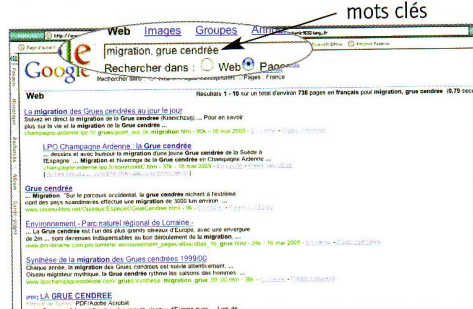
mots clés

Web Images Groupes Annu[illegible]

migration, grue cendrée

Rechercher dans : Web Pages

Google

Web

Résultats 1 - 10 sur un total d'environ 738 pages en français pour migration, grue cendrée (0,79 sec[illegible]

La migration des Grues cendrées au jour le jour
Suivez en direct la migration de la Grue cendrée (Kranichzyg) ... Pour en savoir plus sur la vie et la migration de la Grue cendrée ...
champagne-ardenne.lpo.fr/grues/point_sur_la_migration.htm - 80k - 16 mar 2009 - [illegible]

LPO Champagne Ardenne : La Grue cendrée
... dessins et avec humour la migration d'une jeune Grue cendrée de la Suède à l'Espagne. ... Migration et hivernage de la Grue cendrée en Champagne Ardenne ...
champagne-ardenne.lpo.fr/contenu/ax - 37k - 16 mar 2009 - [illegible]

Grue cendrée
... Migration : Sur le parcours occidental, la grue cendrée nichant à l'extrême nord des pays scandinaves effectue une migration de 5000 km environ ...
www.oiseaux.net/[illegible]/GrueCendree.html - 8k - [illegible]

Environnement - Parc naturel régional de Lorraine -
... La Grue cendrée est l'un des plus grands oiseaux d'Europe, avec une envergure de 2m ... sont devenues indispensables au bon déroulement de la migration ...
www.pnr-lorraine.com/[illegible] - 24k - 16 mar 2009 - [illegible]

Synthèse de la migration des Grues cendrées 1999/00
Chaque année, la migration des Grues cendrées est suivie attentivement ... Oiseau migrateur mythique, la Grue cendrée rythme les saisons des hommes ...
www.lpochampagneardenne.com/grues/synthese_migration_grue_99_00.htm - 38k - 16 mar 2009 - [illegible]

[PDF] LA GRUE CENDREE
Format de fichier: PDF/Adobe Acrobat
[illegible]